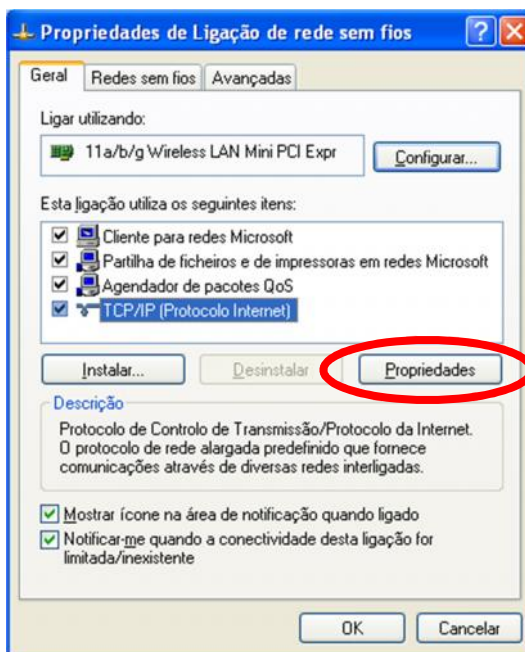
Propriedades de Ligação de rede sem fios

Geral | Redes sem fios | Avançadas

Ligar utilizando:

11a/b/g Wireless LAN Mini PCI Expr

Configurar...

Esta ligação utiliza os seguintes itens:

Cliente para redes Microsoft
Partilha de ficheiros e de impressoras em redes Microsoft
Agendador de pacotes QoS
TCP/IP (Protocolo Internet)

Instalar...
Desinstalar
Propriedades

Descrição

Protocolo de Controlo de Transmissão/Protocolo da Internet. O protocolo de rede alargada predefinido que fornece comunicações através de diversas redes interligadas.

Mostrar ícone na área de notificação quando ligado

Notificar-me quando a conectividade desta ligação for limitada/inexistente

OK
Cancelar